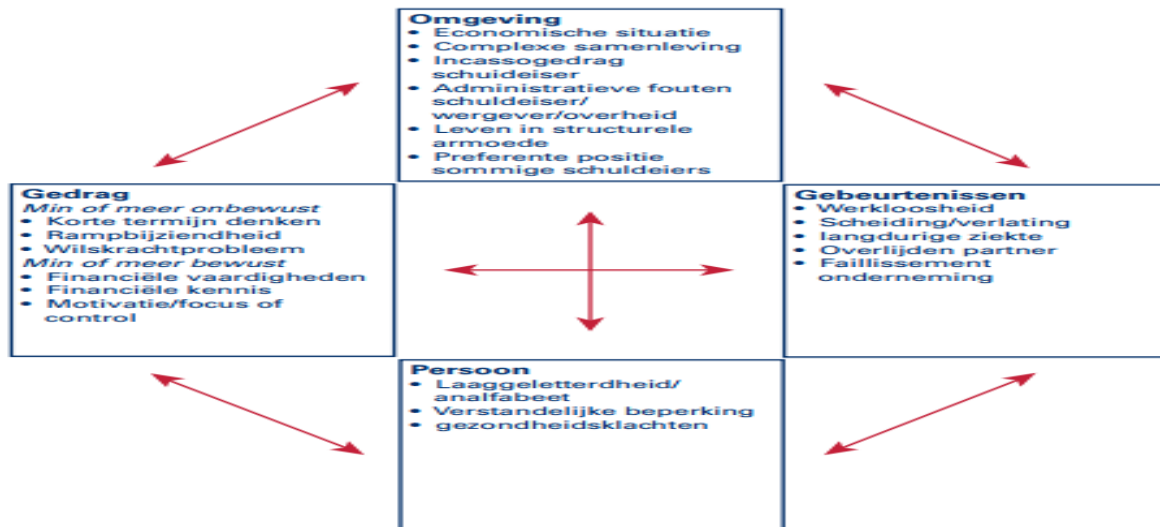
**Omgeving**
- Economische situatie
- Complexe samenleving
- Incassogedrag schuldeiser
- Administratieve fouten schuldeiser/ wergever/overheid
- Leven in structurele armoede
- Preferente positie sommige schuldeiers

**Gedrag**
*Min of meer onbewust*
- Korte termijn denken
- Rampbijziendheid
- Wilskrachtprobleem
*Min of meer bewust*
- Financiële vaardigheden
- Financiële kennis
- Motivatie/focus of control

**Gebeurtenissen**
- Werkloosheid
- Scheiding/verlating
- langdurige ziekte
- Overlijden partner
- Faillissement onderneming

**Persoon**
- Laaggeletterdheid/ analfabeet
- Verstandelijke beperking
- gezondheidsklachten